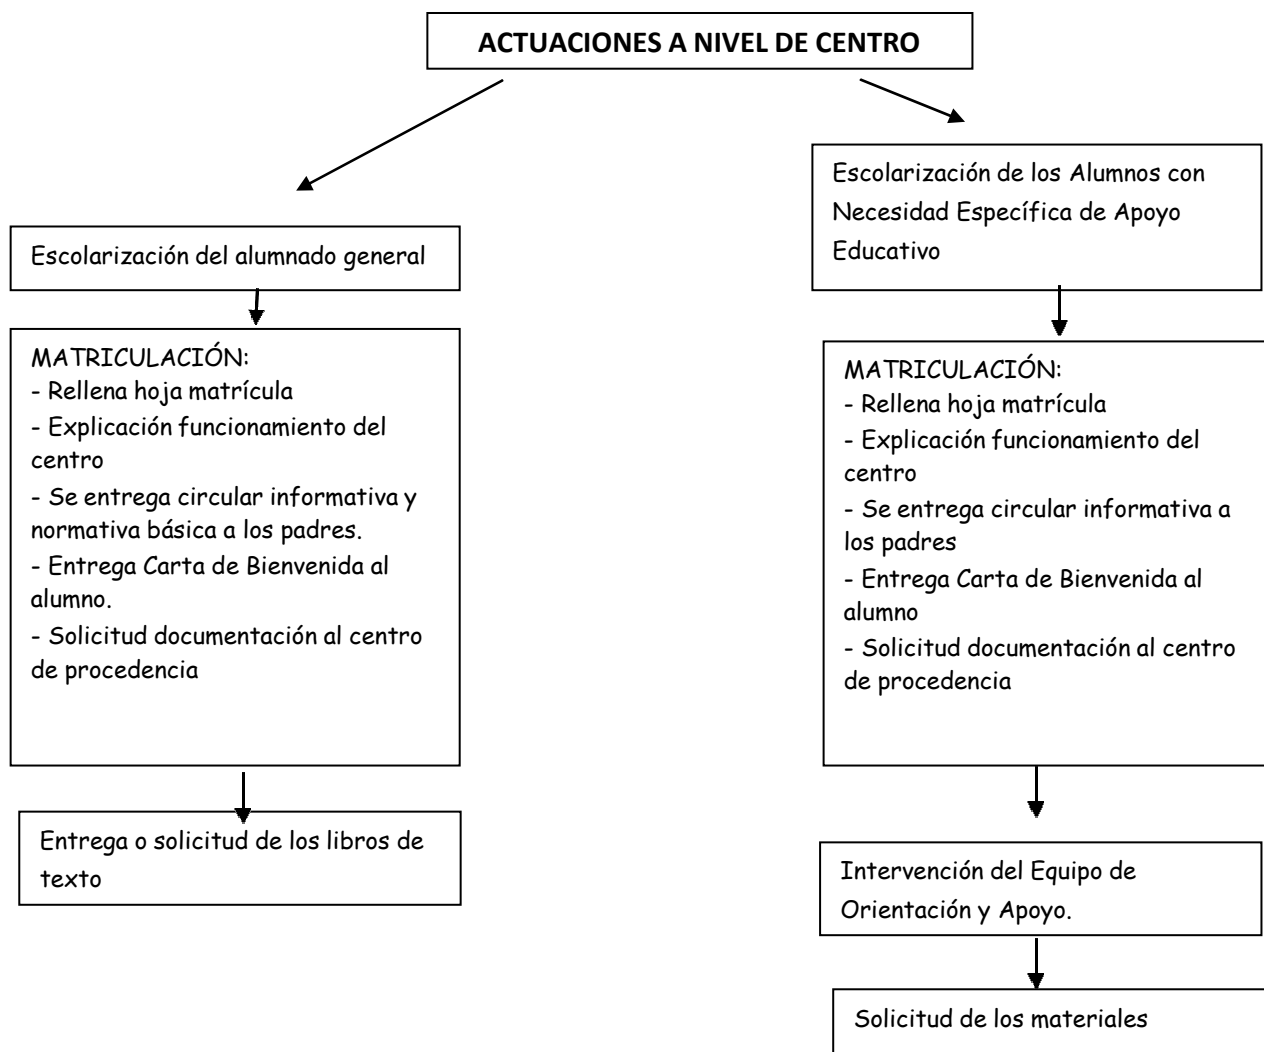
ACTUACIONES A NIVEL DE CENTRO

Escolarización del alumnado general

MATRICULACIÓN:
- Rellena hoja matrícula
- Explicación funcionamiento del centro
- Se entrega circular informativa y normativa básica a los padres.
- Entrega Carta de Bienvenida al alumno.
- Solicitud documentación al centro de procedencia

Entrega o solicitud de los libros de texto

Escolarización de los Alumnos con Necesidad Específica de Apoyo Educativo

MATRICULACIÓN:
- Rellena hoja matrícula
- Explicación funcionamiento del centro
- Se entrega circular informativa a los padres
- Entrega Carta de Bienvenida al alumno
- Solicitud documentación al centro de procedencia

Intervención del Equipo de Orientación y Apoyo.

Solicitud de los materiales